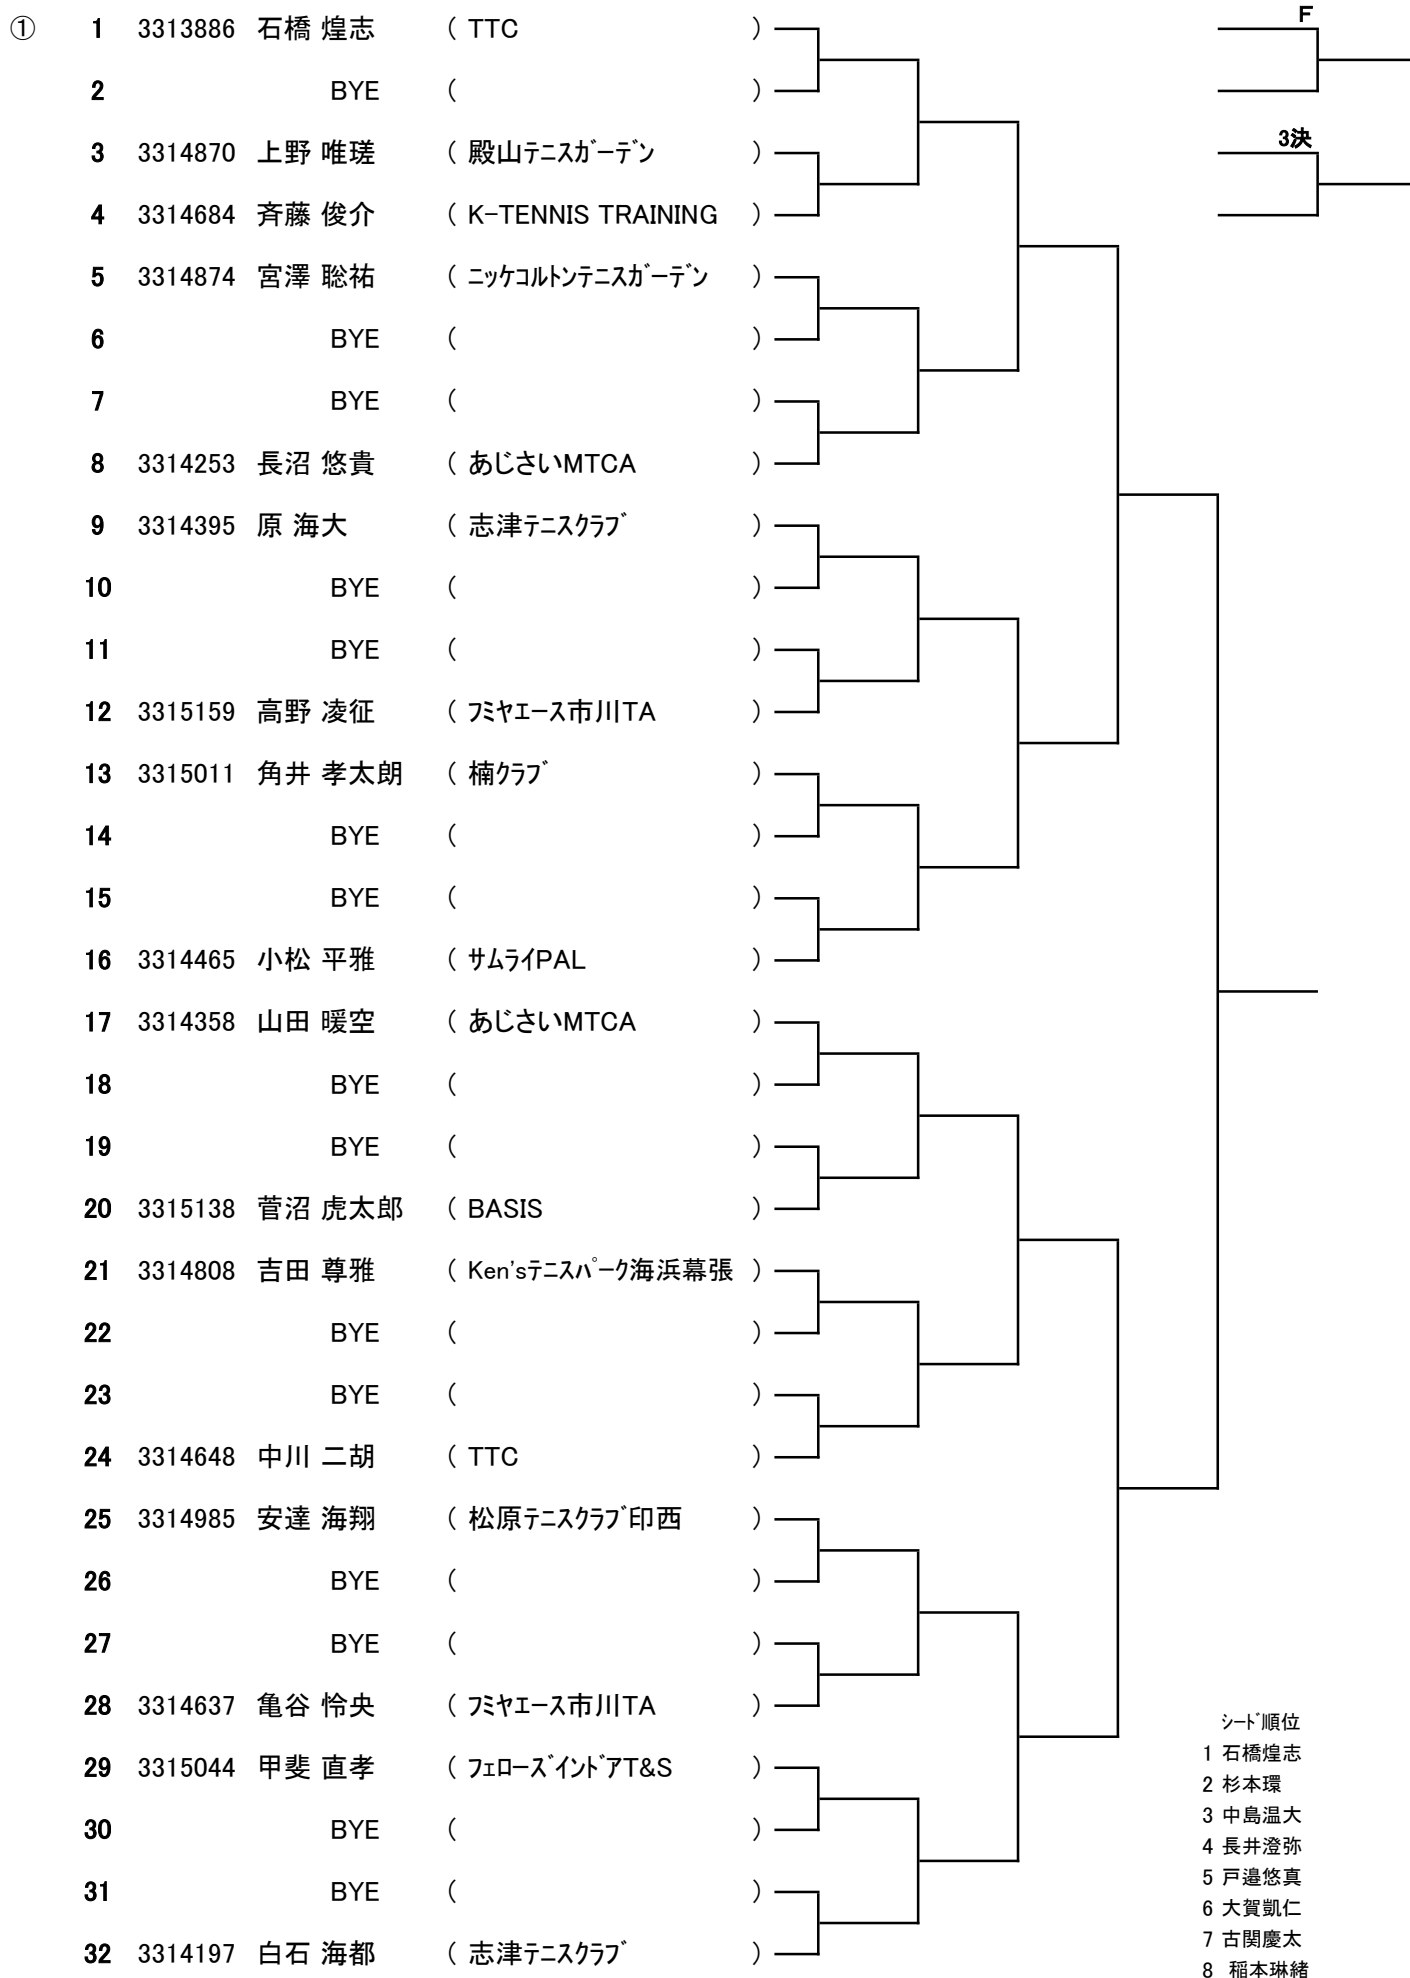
①

F

3決

| | | | |
|---|---|---|---|
| 1 | 3313886 | 石橋 煌志 | ( TTC ) |
| 2 | | BYE | ( ) |
| 3 | 3314870 | 上野 唯瑳 | ( 殿山ﾃﾆｽｶﾞｰﾃﾞﾝ ) |
| 4 | 3314684 | 斉藤 俊介 | ( K-TENNIS TRAINING ) |
| 5 | 3314874 | 宮澤 聡祐 | ( ﾆｯｹｺﾙﾄﾝﾃﾆｽｶﾞｰﾃﾞﾝ ) |
| 6 | | BYE | ( ) |
| 7 | | BYE | ( ) |
| 8 | 3314253 | 長沼 悠貴 | ( あじさいMTCA ) |
| 9 | 3314395 | 原 海大 | ( 志津ﾃﾆｽｸﾗﾌﾞ ) |
| 10 | | BYE | ( ) |
| 11 | | BYE | ( ) |
| 12 | 3315159 | 高野 凌征 | ( ﾌﾐﾔｴｰｽ市川TA ) |
| 13 | 3315011 | 角井 孝太朗 | ( 楠ｸﾗﾌﾞ ) |
| 14 | | BYE | ( ) |
| 15 | | BYE | ( ) |
| 16 | 3314465 | 小松 平雅 | ( ｻﾑﾗｲPAL ) |
| 17 | 3314358 | 山田 暖空 | ( あじさいMTCA ) |
| 18 | | BYE | ( ) |
| 19 | | BYE | ( ) |
| 20 | 3315138 | 菅沼 虎太郎 | ( BASIS ) |
| 21 | 3314808 | 吉田 尊雅 | ( Ken'sﾃﾆｽﾊﾟｰｸ海浜幕張 ) |
| 22 | | BYE | ( ) |
| 23 | | BYE | ( ) |
| 24 | 3314648 | 中川 二胡 | ( TTC ) |
| 25 | 3314985 | 安達 海翔 | ( 松原ﾃﾆｽｸﾗﾌﾞ印西 ) |
| 26 | | BYE | ( ) |
| 27 | | BYE | ( ) |
| 28 | 3314637 | 亀谷 怜央 | ( ﾌﾐﾔｴｰｽ市川TA ) |
| 29 | 3315044 | 甲斐 直孝 | ( ﾌｪﾛｰｽﾞｲﾝﾄﾞｱT&S ) |
| 30 | | BYE | ( ) |
| 31 | | BYE | ( ) |
| 32 | 3314197 | 白石 海都 | ( 志津ﾃﾆｽｸﾗﾌﾞ ) |

ｼｰﾄﾞ順位
1 石橋煌志
2 杉本環
3 中島温大
4 長井澄弥
5 戸邉悠真
6 大賀凱仁
7 古関慶太
8 稲本琳緒